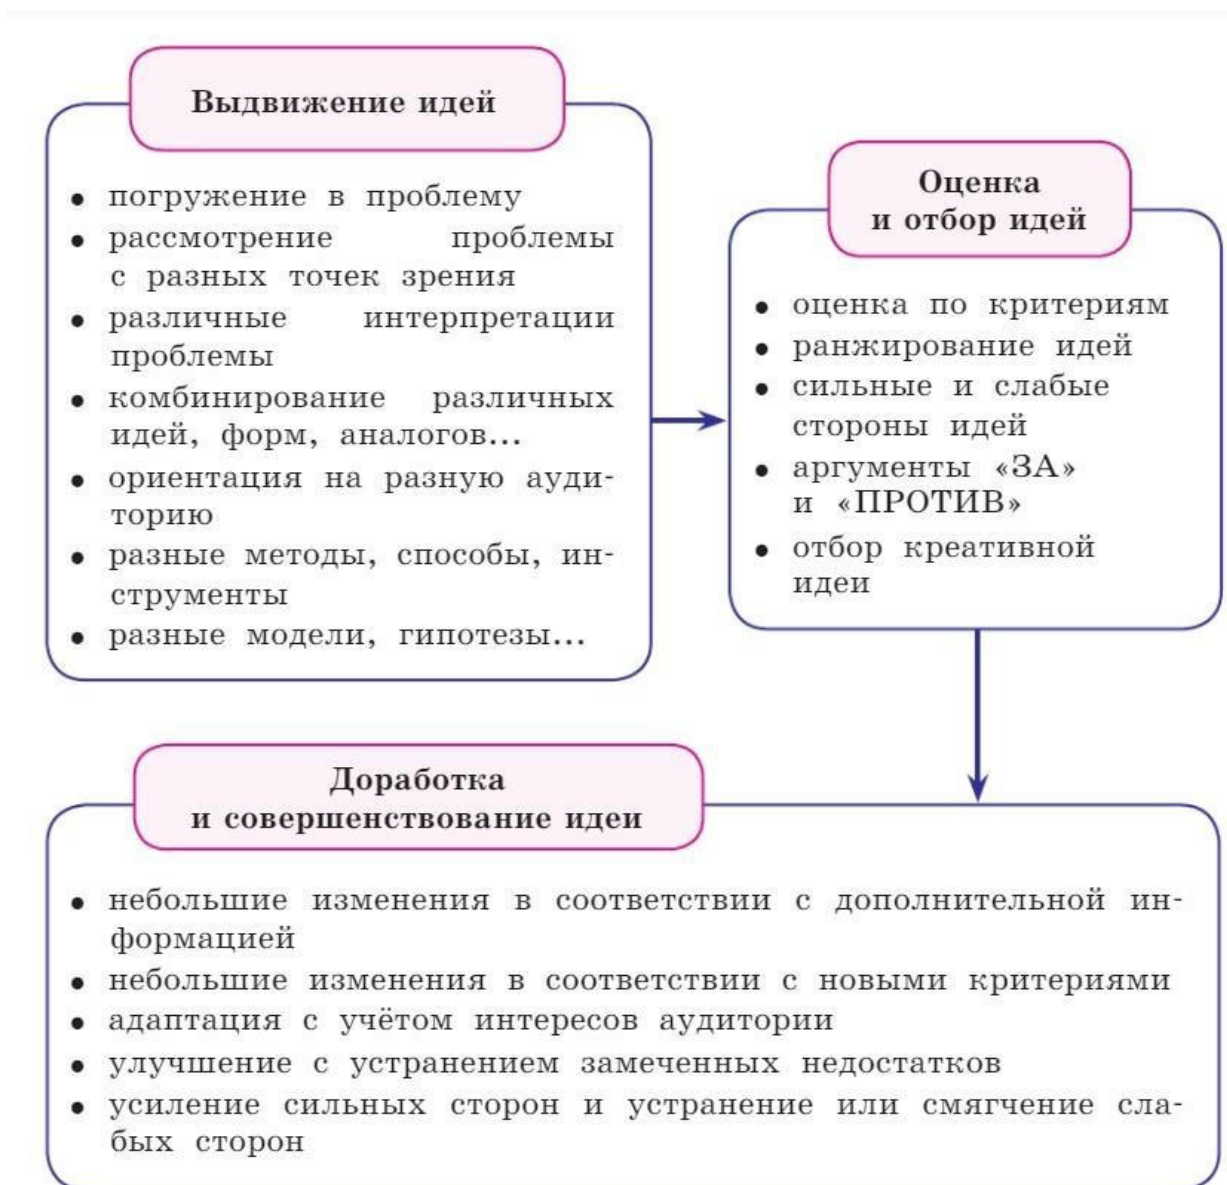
Выдвижение идей

• погружение в проблему
• рассмотрение проблемы с разных точек зрения
• различные интерпретации проблемы
• комбинирование различных идей, форм, аналогов...
• ориентация на разную аудиторию
• разные методы, способы, инструменты
• разные модели, гипотезы...

Оценка и отбор идей

• оценка по критериям
• ранжирование идей
• сильные и слабые стороны идей
• аргументы «ЗА» и «ПРОТИВ»
• отбор креативной идеи

Доработка и совершенствование идеи

• небольшие изменения в соответствии с дополнительной информацией
• небольшие изменения в соответствии с новыми критериями
• адаптация с учётом интересов аудитории
• улучшение с устранением замеченных недостатков
• усиление сильных сторон и устранение или смягчение слабых сторон